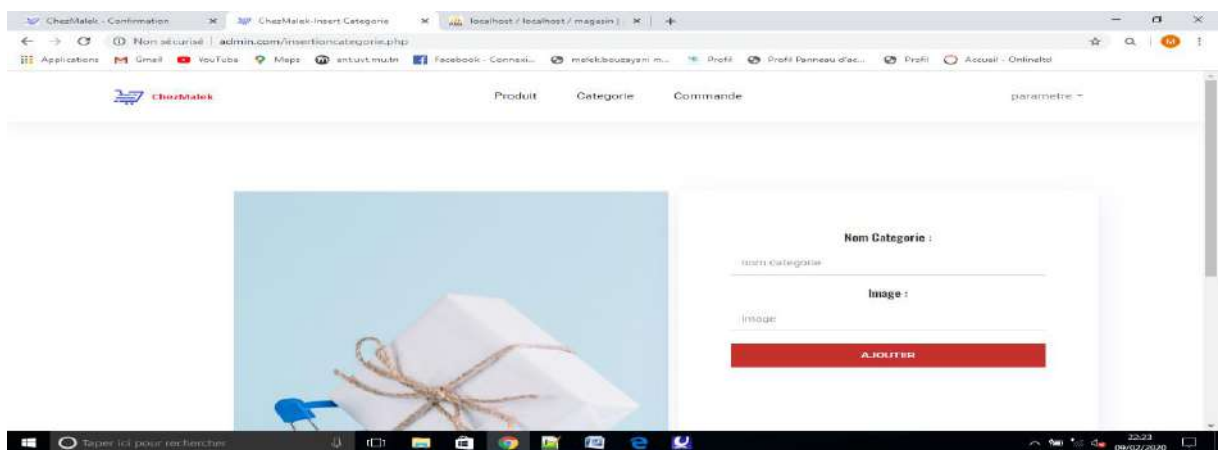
ChezMalek - Confirmation ✕ ChezMalek-Insert Categorie ✕ localhost / localhost / magasin | ✕ +

Non sécurisé | admin.com/insertioncategorie.php

Applications Gmail YouTube Maps ent.uvt.rnu.tn Facebook - Connexi... malekbouzayeni m... Profil Profil Panneau d'ac... Profil Accueil - Onlinetol

ChezMalek

Produit Categorie Commande

parametre

Nom Categorie :

nom categorie

Image :

image

AJOUTER

Taper ici pour rechercher

22:23 09/02/2020